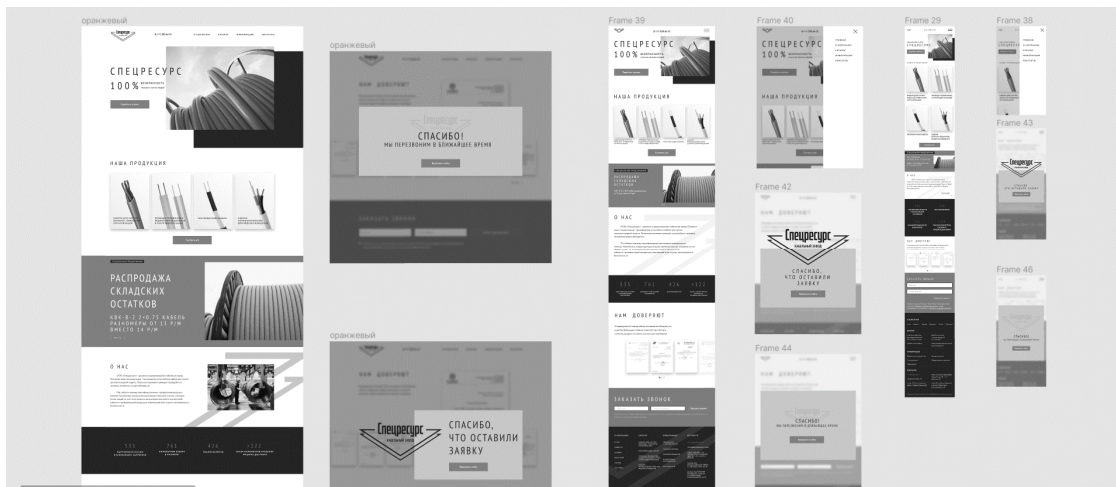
оранжевый

СПЕЦРЕСУРС

100%

НАША ПРОДУКЦИЯ

РАСПРОДАЖА СКЛАДСКИХ ОСТАТКОВ

КВК-В-2 2*0.75 КАБЕЛЬ РАДИОМЕРЫ ОТ 11 Р/М ВМЕСТО 14 Р/М

О НАС

591

763

426

>122

оранжевый

НАМ ДОВЕРЯЮТ

СПАСИБО!

МЫ ПЕРЕЗВОНИМ В БЛИЖАЙШЕЕ ВРЕМЯ

ЗАКАЗАТЬ ЗВОНОК

оранжевый

Спецресурс

СПАСИБО, ЧТО ОСТАВИЛИ ЗАЯВКУ

Frame 39

СПЕЦРЕСУРС

100%

НАША ПРОДУКЦИЯ

РАСПРОДАЖА СКЛАДСКИХ ОСТАТКОВ

О НАС

591

763

426

>122

НАМ ДОВЕРЯЮТ

ЗАКАЗАТЬ ЗВОНОК

Frame 40

СПЕЦРЕСУРС

100%

НАША ПРОДУКЦИЯ

Frame 42

НАМ ДОВЕРЯЮТ

Спецресурс

СПАСИБО, ЧТО ОСТАВИЛИ ЗАЯВКУ

Frame 44

СПАСИБО!

Frame 29

СПЕЦРЕСУРС

Frame 38

Frame 43

Спецресурс

Frame 46

СПАСИБО!